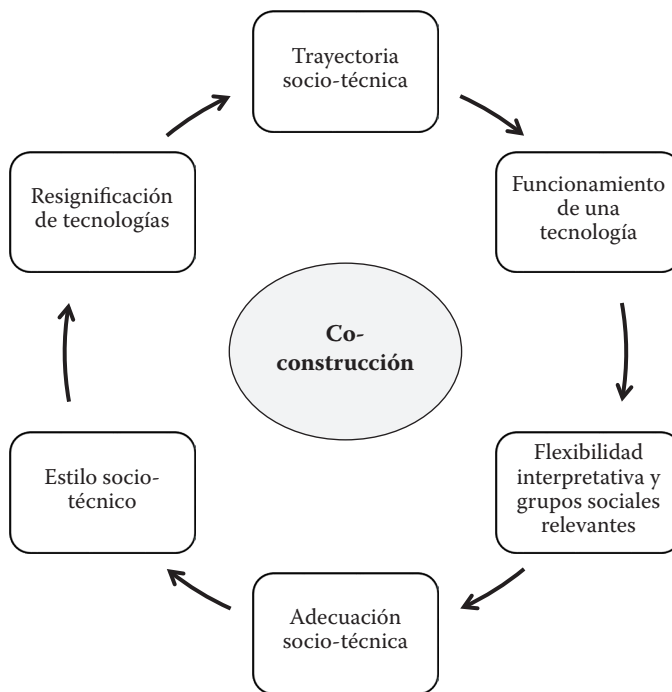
Trayectoria socio-técnica

Funcionamiento de una tecnología

Flexibilidad interpretativa y grupos sociales relevantes

Adecuación socio-técnica

Estilo socio-técnico

Resignificación de tecnologías

Co-construcción